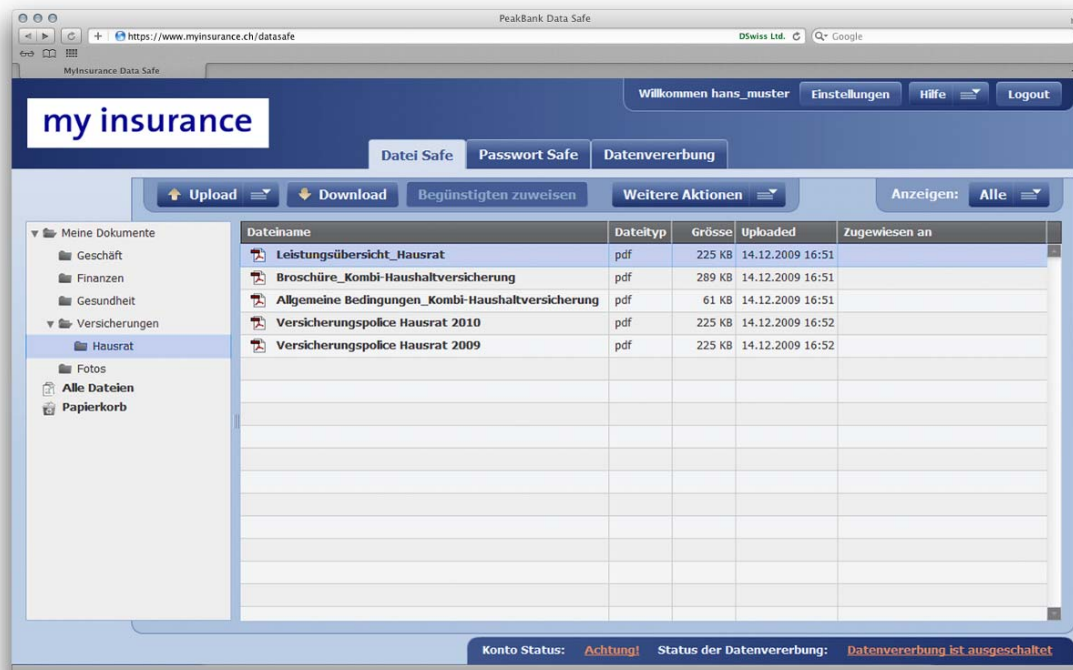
PeakBank Data Safe

https://www.myinsurance.ch/datasafe

DSwiss Ltd.

Google

MyInsurance Data Safe

my insurance

Willkommen hans_muster Einstellungen Hilfe Logout

Datei Safe Passwort Safe Datenvererbung

Upload Download Begünstigten zuweisen Weitere Aktionen Anzeigen: Alle

Meine Dokumente
Geschäft
Finanzen
Gesundheit
Versicherungen
Hausrat
Fotos
Alle Dateien
Papierkorb

| Dateiname | Dateityp | Grösse | Uploaded | Zugewiesen an |
|---|---|---|---|---|
| Leistungsübersicht_Hausrat | pdf | 225 KB | 14.12.2009 16:51 | |
| Broschüre_Kombi-Haushaltversicherung | pdf | 289 KB | 14.12.2009 16:51 | |
| Allgemeine Bedingungen_Kombi-Haushaltversicherung | pdf | 61 KB | 14.12.2009 16:51 | |
| Versicherungspolice Hausrat 2010 | pdf | 225 KB | 14.12.2009 16:52 | |
| Versicherungspolice Hausrat 2009 | pdf | 225 KB | 14.12.2009 16:52 | |

Konto Status: Achtung! Status der Datenvererbung: Datenvererbung ist ausgeschaltet